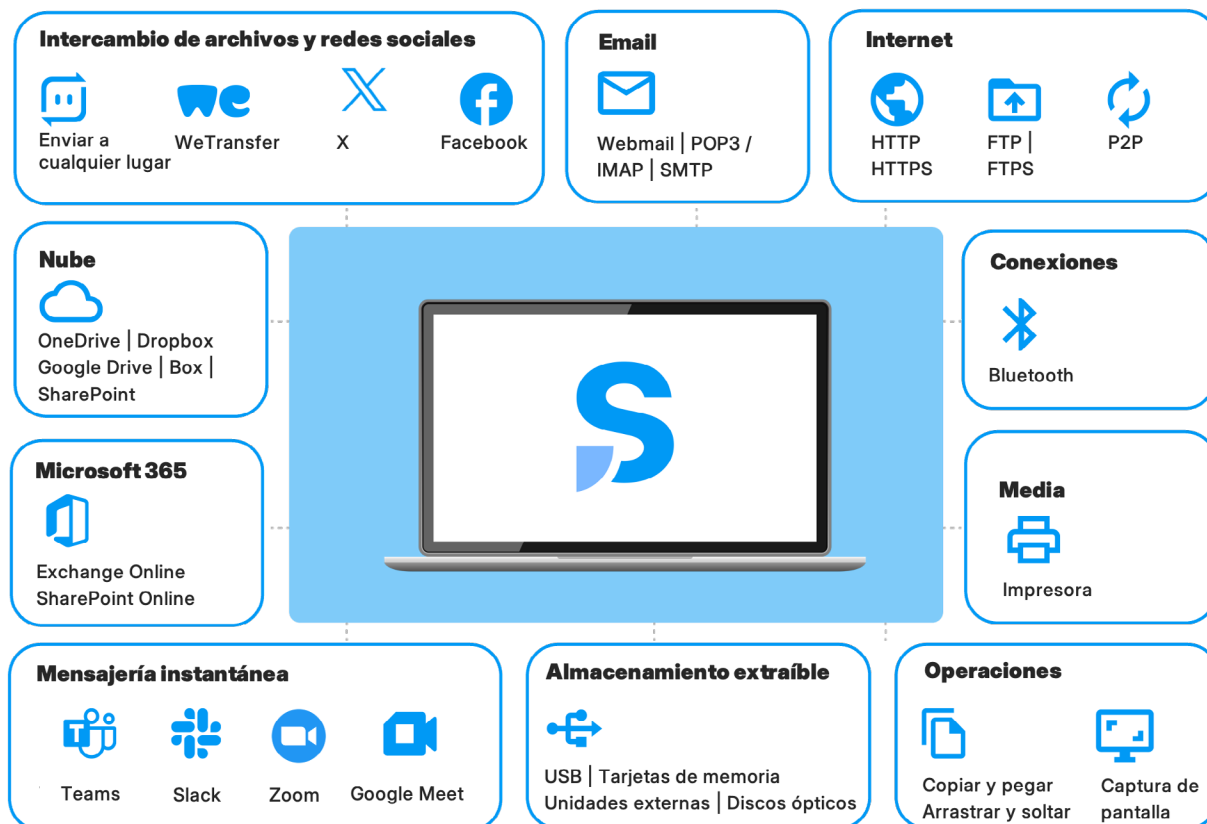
Intercambio de archivos y redes sociales

Enviar a cualquier lugar

WeTransfer

X

Facebook

Email

Webmail | POP3 / IMAP | SMTP

Internet

HTTP HTTPS

FTP | FTPS

P2P

Nube

OneDrive | Dropbox Google Drive | Box | SharePoint

Conexiones

Bluetooth

Microsoft 365

Exchange Online SharePoint Online

Media

Impresora

Mensajería instantánea

Teams

Slack

Zoom

Google Meet

Almacenamiento extraíble

USB | Tarjetas de memoria Unidades externas | Discos ópticos

Operaciones

Copiar y pegar Arrastrar y soltar

Captura de pantalla